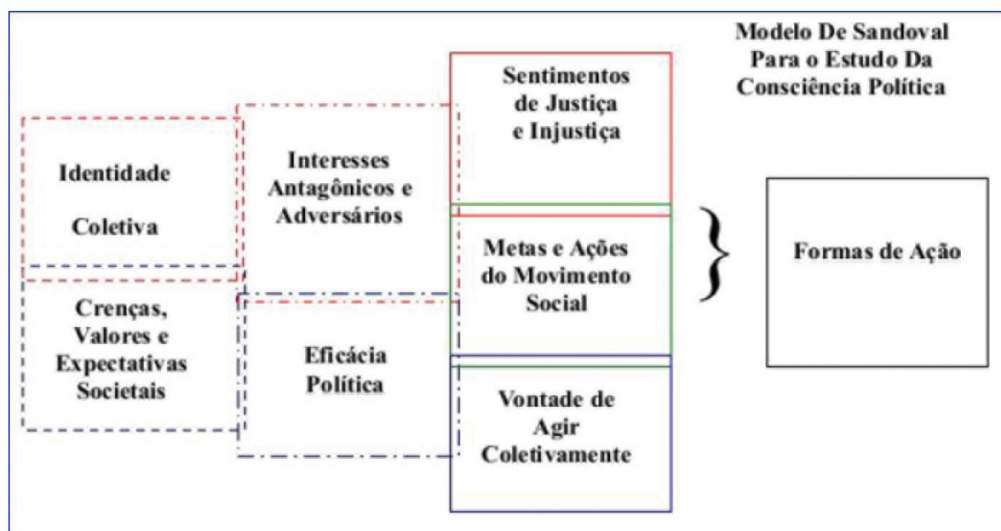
Modelo De Sandoval Para o Estudo Da Consciência Política

Identidade

Coletiva

Crenças, Valores e Expectativas Societais

Interesses Antagônicos e Adversários

Eficácia Política

Sentimentos de Justiça e Injustiça

Metas e Ações do Movimento Social

Vontade de Agir Coletivamente

Formas de Ação